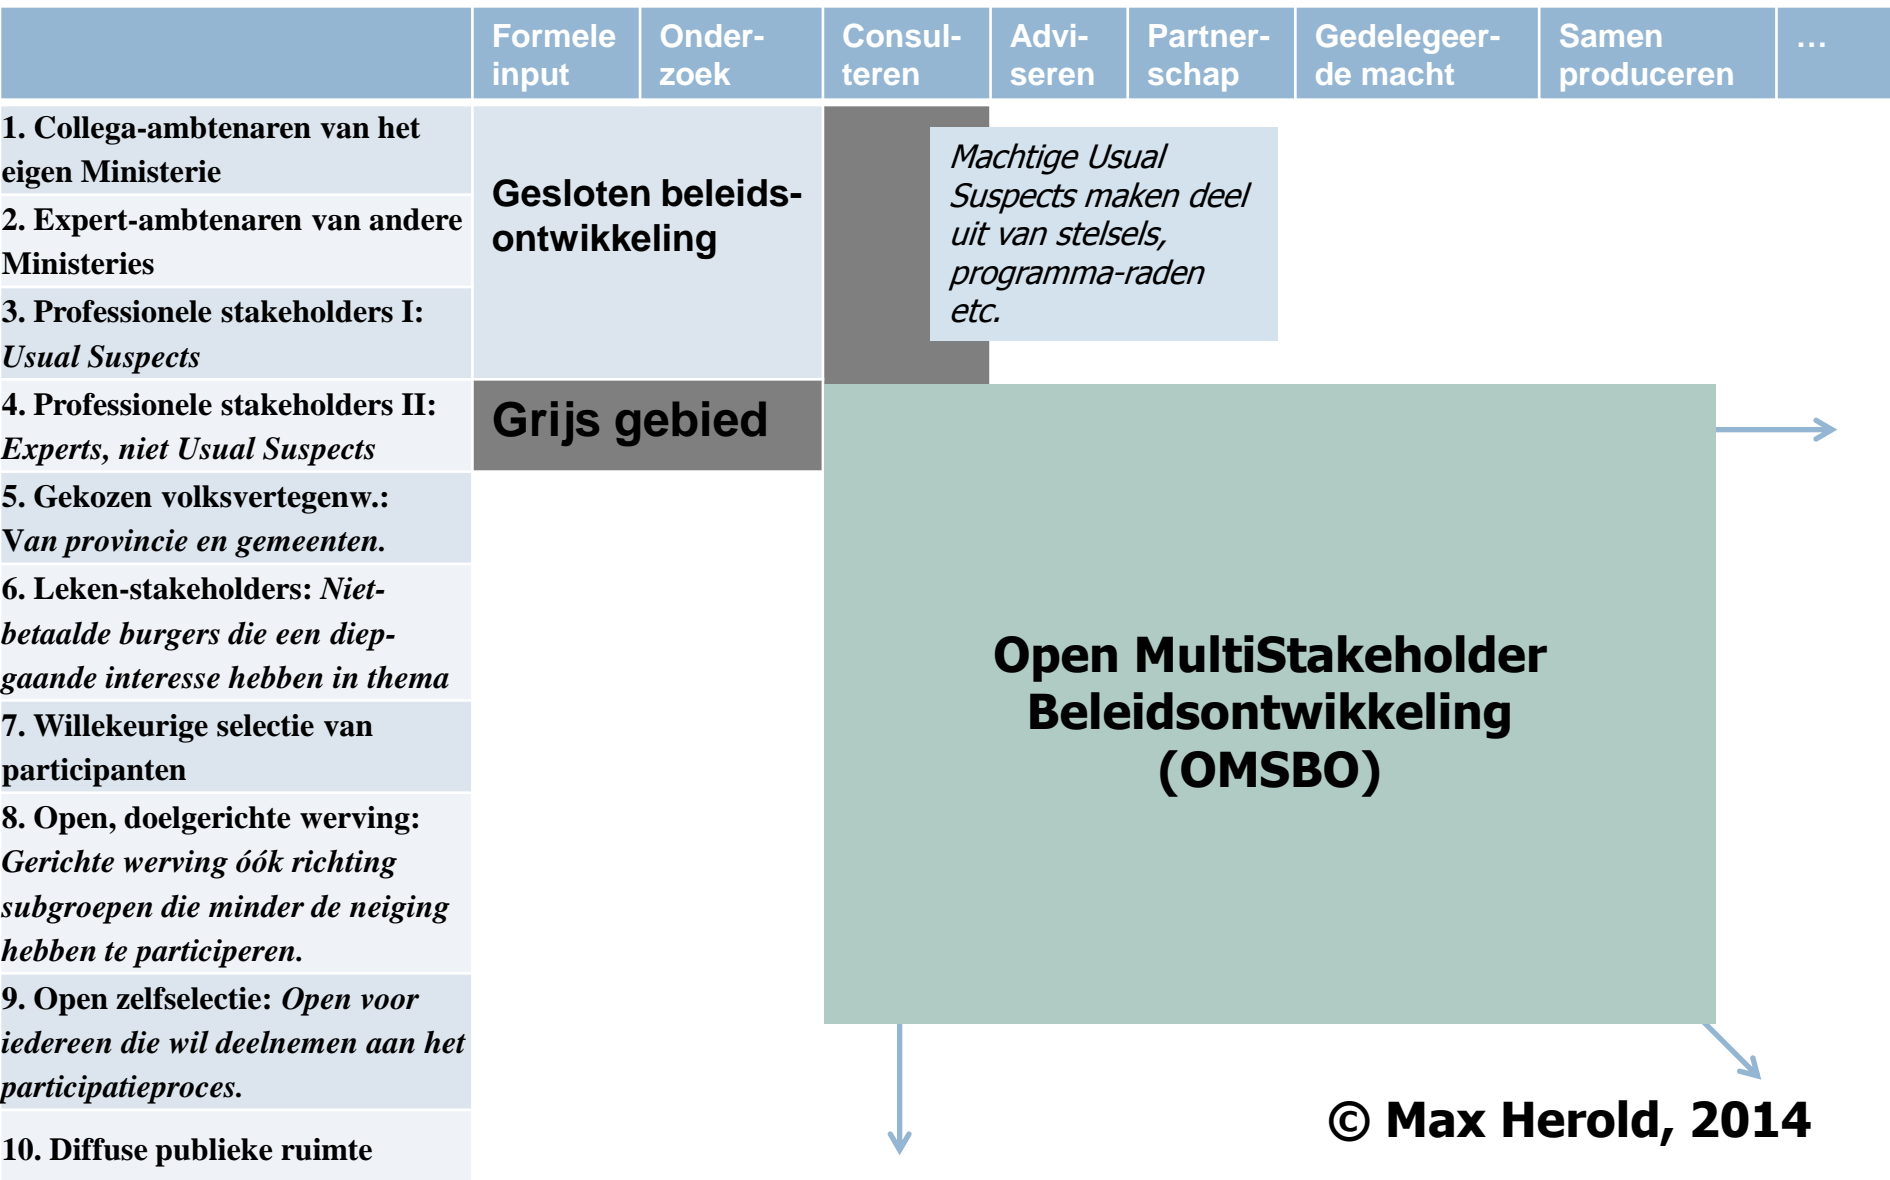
| | Formele input | Onderzoek | Consulteren | Adviseren | Partnerschap | Gedelegeerde macht | Samen produceren | … |
|---|---|---|---|---|---|---|---|---|
| 1. Collega-ambtenaren van het eigen Ministerie | | | | | | | | |
| 2. Expert-ambtenaren van andere Ministeries | | | | | | | | |
| 3. Professionele stakeholders I: *Usual Suspects* | | | | | | | | |
| 4. Professionele stakeholders II: *Experts, niet Usual Suspects* | | | | | | | | |
| 5. Gekozen volksvertegenw.: *Van provincie en gemeenten.* | | | | | | | | |
| 6. Leken-stakeholders: *Niet-betaalde burgers die een diepgaande interesse hebben in thema* | | | | | | | | |
| 7. Willekeurige selectie van participanten | | | | | | | | |
| 8. Open, doelgerichte werving: *Gerichte werving óók richting subgroepen die minder de neiging hebben te participeren.* | | | | | | | | |
| 9. Open zelfselectie: *Open voor iedereen die wil deelnemen aan het participatieproces.* | | | | | | | | |
| 10. Diffuse publieke ruimte | | | | | | | | |

Gesloten beleidsontwikkeling

*Machtige Usual Suspects maken deel uit van stelsels, programma-raden etc.*

Grijs gebied

Open MultiStakeholder Beleidsontwikkeling (OMSBO)

© Max Herold, 2014